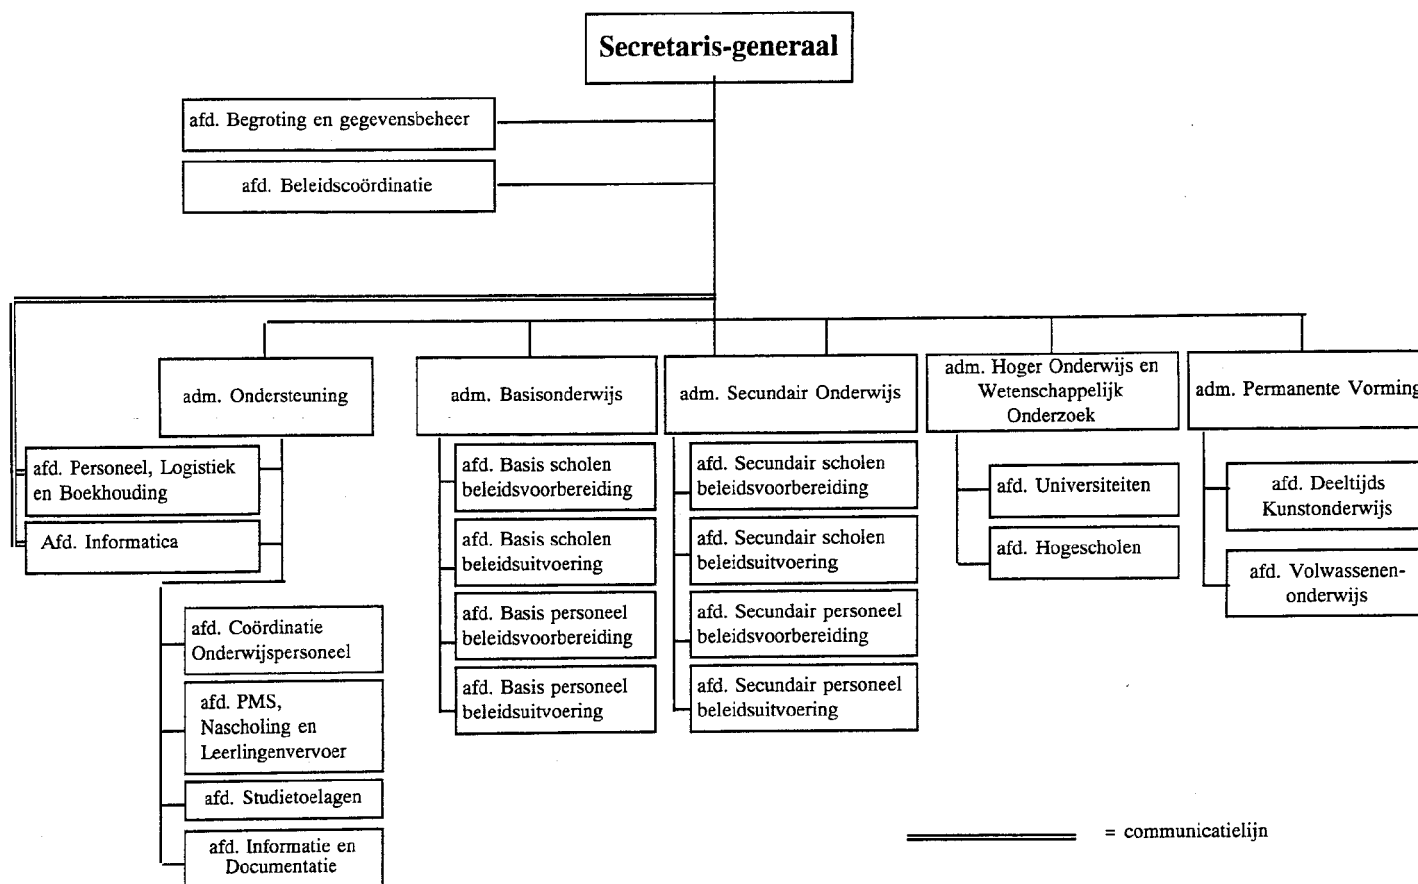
Secretaris-generaal

afd. Begroting en gegevensbeheer

afd. Beleidscoördinatie

adm. Ondersteuning

afd. Personeel, Logistiek en Boekhouding

Afd. Informatica

afd. Coördinatie Onderwijspersoneel

afd. PMS, Nascholing en Leerlingenvervoer

afd. Studietoelagen

afd. Informatie en Documentatie

adm. Basisonderwijs

afd. Basis scholen beleidsvoorbereiding

afd. Basis scholen beleidsuitvoering

afd. Basis personeel beleidsvoorbereiding

afd. Basis personeel beleidsuitvoering

adm. Secundair Onderwijs

afd. Secundair scholen beleidsvoorbereiding

afd. Secundair scholen beleidsuitvoering

afd. Secundair personeel beleidsvoorbereiding

afd. Secundair personeel beleidsuitvoering

adm. Hoger Onderwijs en Wetenschappelijk Onderzoek

afd. Universiteiten

afd. Hogescholen

adm. Permanente Vorming

afd. Deeltijds Kunstonderwijs

afd. Volwassenenonderwijs

= communicatielijn